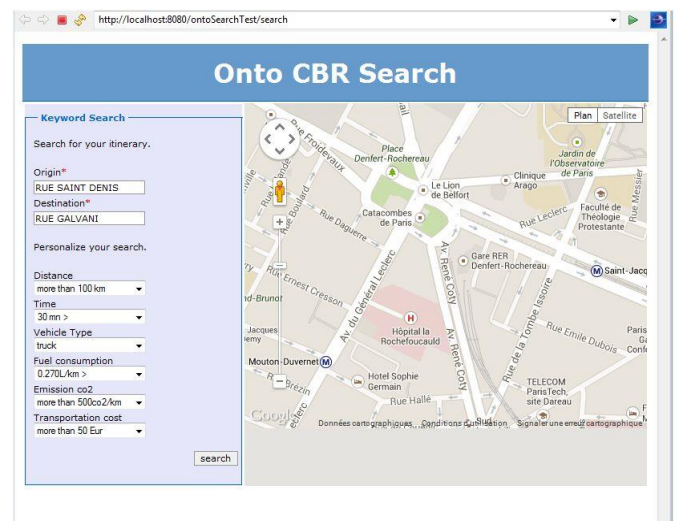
http://localhost:8080/ontoSearchTest/search

Onto CBR Search

Keyword Search

Search for your itinerary.

Origin*
RUE SAINT DENIS
Destination*
RUE GALVANI

Personalize your search.

Distance
more than 100 km
Time
30 mn >
Vehicle Type
truck
Fuel consumption
0.270L/km >
Emission co2
more than 500co2/km
Transportation cost
more than 50 Eur

search

Plan Satellite

Place Denfert-Rochereau
Jardin de l'Observatoire de Paris
Clinique Arago
Le Lion de Belfort
Catacombes de Paris
Faculté de Théologie Protestante
Rue Froidevaux
Rue Boulard
Rue Daguerre
Rue Leclerc
Gare RER Denfert-Rochereau
Saint-Jacq
Rue Ernest Cresson
Av. du Général Leclerc
Av. René Coty
Rue de la Tombe Issoire
Rue Emile Dubois
Hôpital la Rochefoucauld
Mouton-Duvernet
Jacques
Hotel Sophie Germain
Rue Hallé
TELECOM ParisTech, site Dareau
Rue Brézin
Google
Données cartographiques Conditions d'utilisation Signaler une erreur cartographique